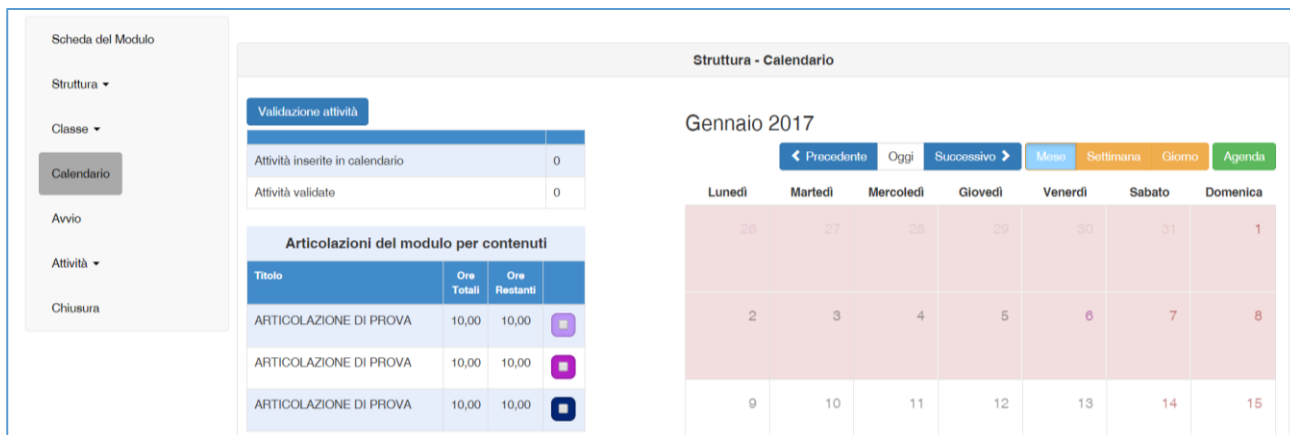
Scheda del Modulo

Struttura ▾

Classe ▾

Calendario

Avvio

Attività ▾

Chiusura

Struttura - Calendario

Validazione attività

| | |
|---|---|
| Attività inserite in calendario | 0 |
| Attività validate | 0 |

Articolazioni del modulo per contenuti

| Titolo | Ore Totali | Ore Restanti | |
|---|---|---|---|
| ARTICOLAZIONE DI PROVA | 10,00 | 10,00 | |
| ARTICOLAZIONE DI PROVA | 10,00 | 10,00 | |
| ARTICOLAZIONE DI PROVA | 10,00 | 10,00 | |

Gennaio 2017

‹ Precedente | Oggi | Successivo › | Mese | Settimana | Giorno | Agenda

| Lunedì | Martedì | Mercoledì | Giovedì | Venerdì | Sabato | Domenica |
|---|---|---|---|---|---|---|
| 26 | 27 | 28 | 29 | 30 | 31 | 1 |
| 2 | 3 | 4 | 5 | 6 | 7 | 8 |
| 9 | 10 | 11 | 12 | 13 | 14 | 15 |